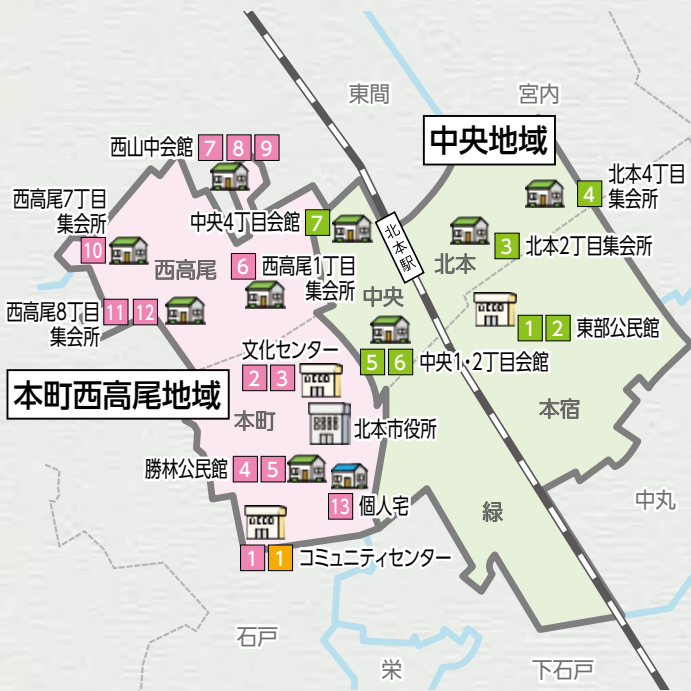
東間

宮内

中央地域

北本4丁目集会所 4

西山中会館 7 8 9

西高尾7丁目集会所 10

中央4丁目会館 7

北本駅

3 北本2丁目集会所

北本

西高尾

6 西高尾1丁目集会所

中央

西高尾8丁目集会所 11 12

1 2 東部公民館

文化センター 2 3

5 6 中央1・2丁目会館

本町西高尾地域

本宿

本町

北本市役所

勝林公民館 4 5

13 個人宅

中丸

緑

1 1 コミュニティセンター

石戸

栄

下石戸